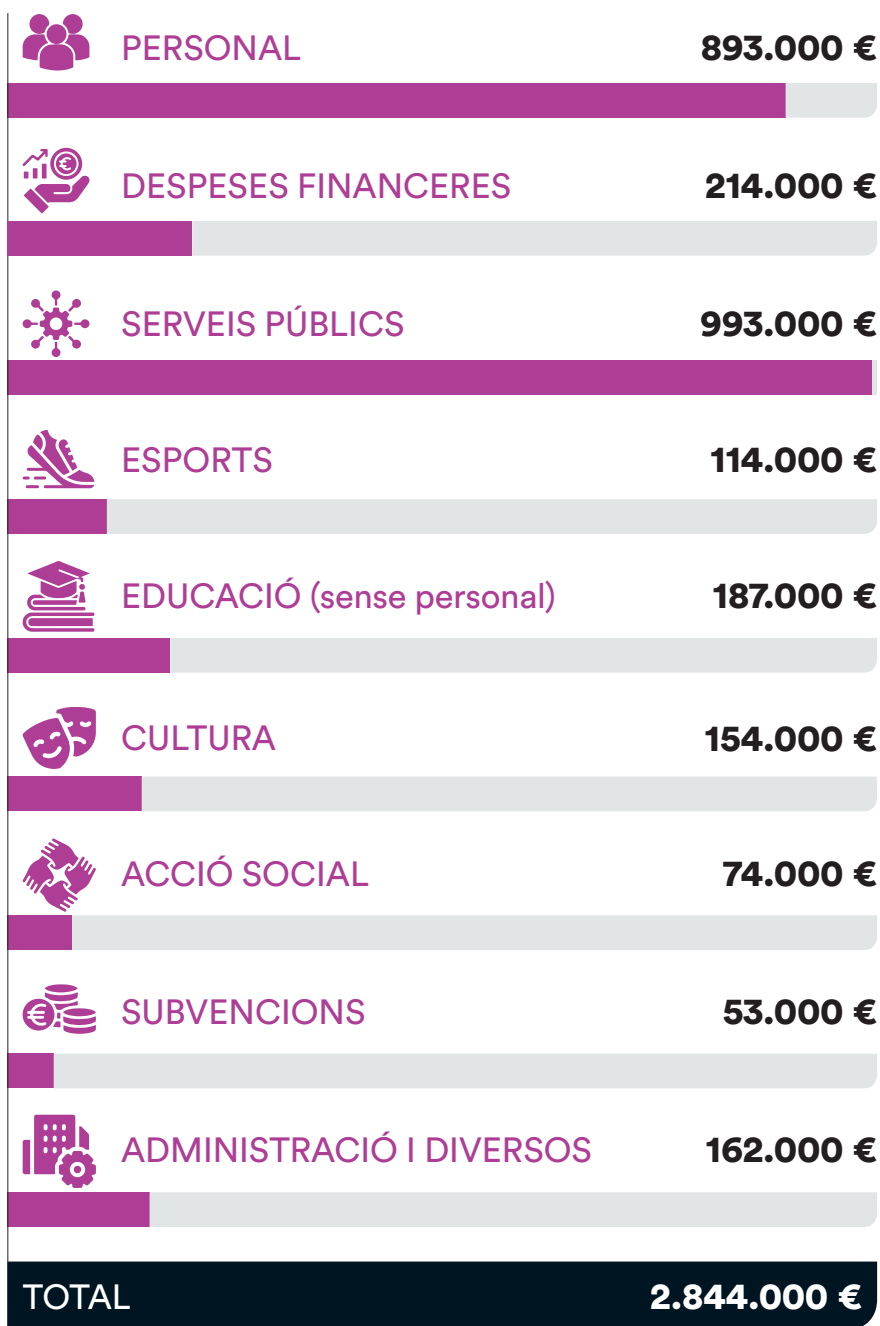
PERSONAL 893.000 €

DESPESES FINANCERES 214.000 €

SERVEIS PÚBLICS 993.000 €

ESPORTS 114.000 €

EDUCACIÓ (sense personal) 187.000 €

CULTURA 154.000 €

ACCIÓ SOCIAL 74.000 €

SUBVENCIONS 53.000 €

ADMINISTRACIÓ I DIVERSOS 162.000 €

TOTAL 2.844.000 €